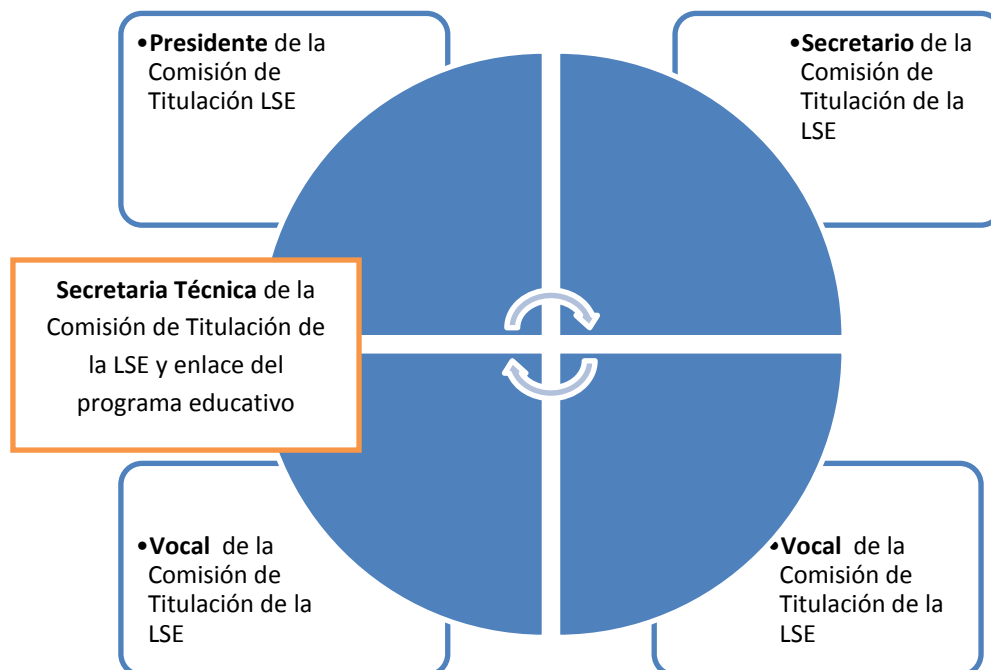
•Presidente de la Comisión de Titulación LSE

•Secretario de la Comisión de Titulación de la LSE

Secretaria Técnica de la Comisión de Titulación de la LSE y enlace del programa educativo

•Vocal de la Comisión de Titulación de la LSE

•Vocal de la Comisión de Titulación de la LSE